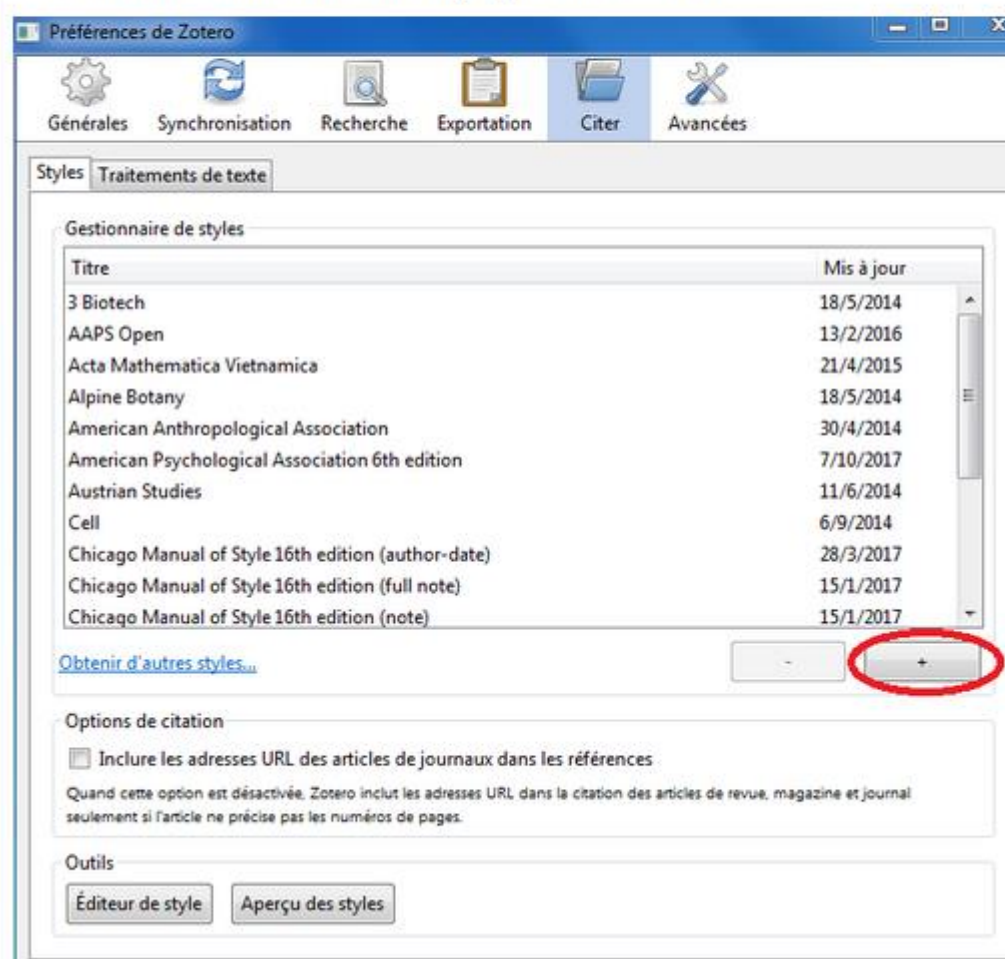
Préférences de Zotero

Générales Synchronisation Recherche Exportation Citer Avancées

Styles Traitements de texte

Gestionnaire de styles

| Titre | Mis à jour |
|---|---|
| 3 Biotech | 18/5/2014 |
| AAPS Open | 13/2/2016 |
| Acta Mathematica Vietnamica | 21/4/2015 |
| Alpine Botany | 18/5/2014 |
| American Anthropological Association | 30/4/2014 |
| American Psychological Association 6th edition | 7/10/2017 |
| Austrian Studies | 11/6/2014 |
| Cell | 6/9/2014 |
| Chicago Manual of Style 16th edition (author-date) | 28/3/2017 |
| Chicago Manual of Style 16th edition (full note) | 15/1/2017 |
| Chicago Manual of Style 16th edition (note) | 15/1/2017 |

Obtenir d'autres styles...

-

+

Options de citation

Inclure les adresses URL des articles de journaux dans les références

Quand cette option est désactivée, Zotero inclut les adresses URL dans la citation des articles de revue, magazine et journal seulement si l'article ne précise pas les numéros de pages.

Outils

Éditeur de style

Aperçu des styles